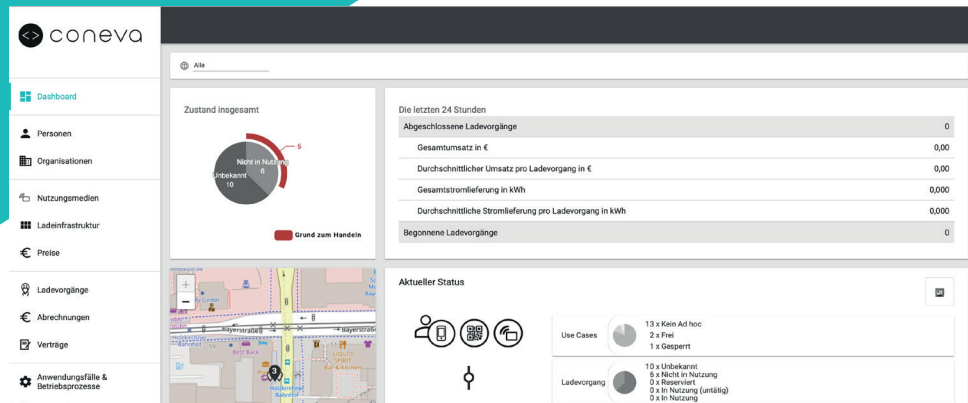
coneva

Dashboard

Personen

Organisationen

Nutzungsmedien

Ladeinfrastruktur

Preise

Ladevorgänge

Abrechnungen

Verträge

Anwendungsfälle & Betriebsprozesse

Alle

Zustand insgesamt

5

Nicht in Nutzung
6

Unbekannt
10

Grund zum Handeln

Die letzten 24 Stunden

| Abgeschlossene Ladevorgänge | 0 |
|---|---|
| Gesamtumsatz in € | 0,00 |
| Durchschnittlicher Umsatz pro Ladevorgang in € | 0,00 |
| Gesamtstromlieferung in kWh | 0,000 |
| Durchschnittliche Stromlieferung pro Ladevorgang in kWh | 0,000 |
| Begonnene Ladevorgänge | 0 |

Bayerstraße
Bayerstraße
Best Buck
3

Aktueller Status

Use Cases
13 x Kein Ad hoc
2 x Frei
1 x Gesperrt

Ladevorgang
10 x Unbekannt
6 x Nicht in Nutzung
0 x Reserviert
0 x In Nutzung (untätig)
0 x In Nutzung